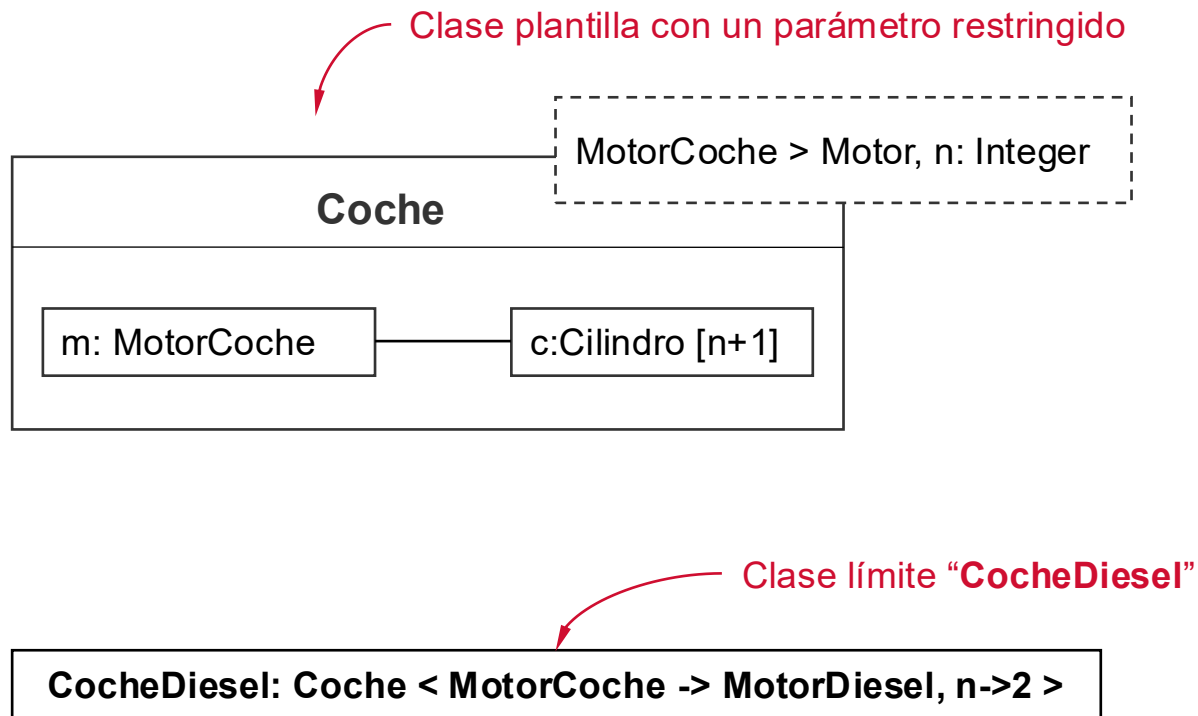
Clase plantilla con un parámetro restringido

MotorCoche > Motor, n: Integer

Coche

m: MotorCoche

c:Cilindro [n+1]

Clase límite “**CocheDiesel**”

**CocheDiesel: Coche < MotorCoche -> MotorDiesel, n->2 >**